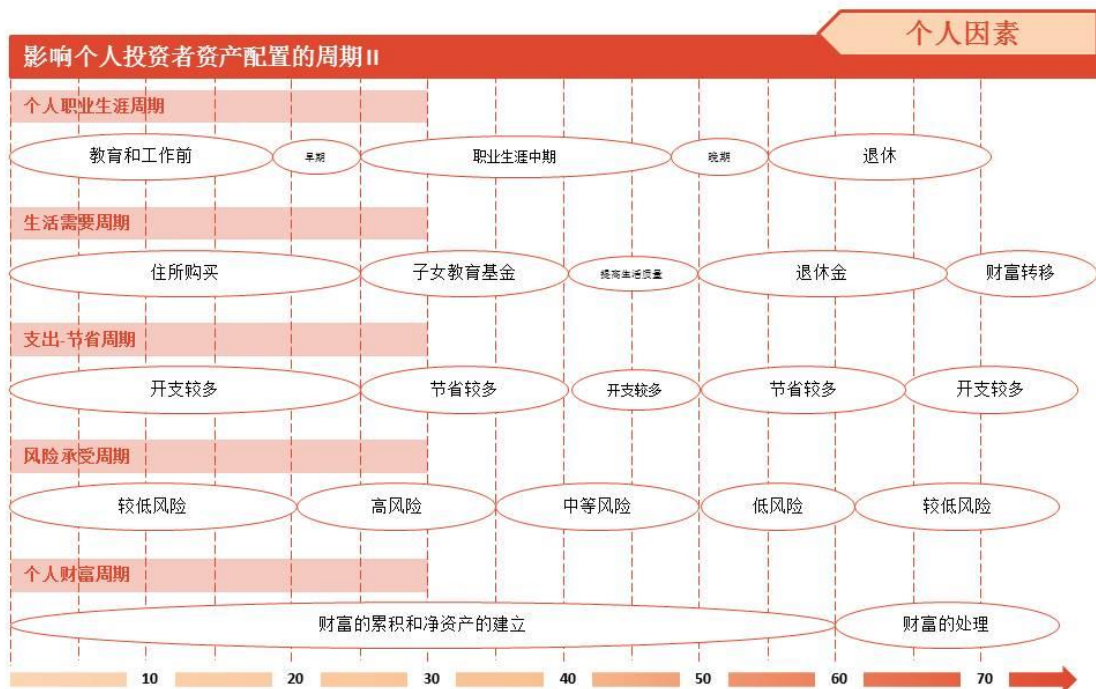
个人因素

影响个人投资者资产配置的周期II

个人职业生涯周期

教育和工作前 早期 职业生涯中期 晚期 退休

生活需要周期

住所购买 子女教育基金 提高生活质量 退休金 财富转移

支出-节省周期

开支较多 节省较多 开支较多 节省较多 开支较多

风险承受周期

较低风险 高风险 中等风险 低风险 较低风险

个人财富周期

财富的累积和净资产的建立 财富的处理

10 20 30 40 50 60 70